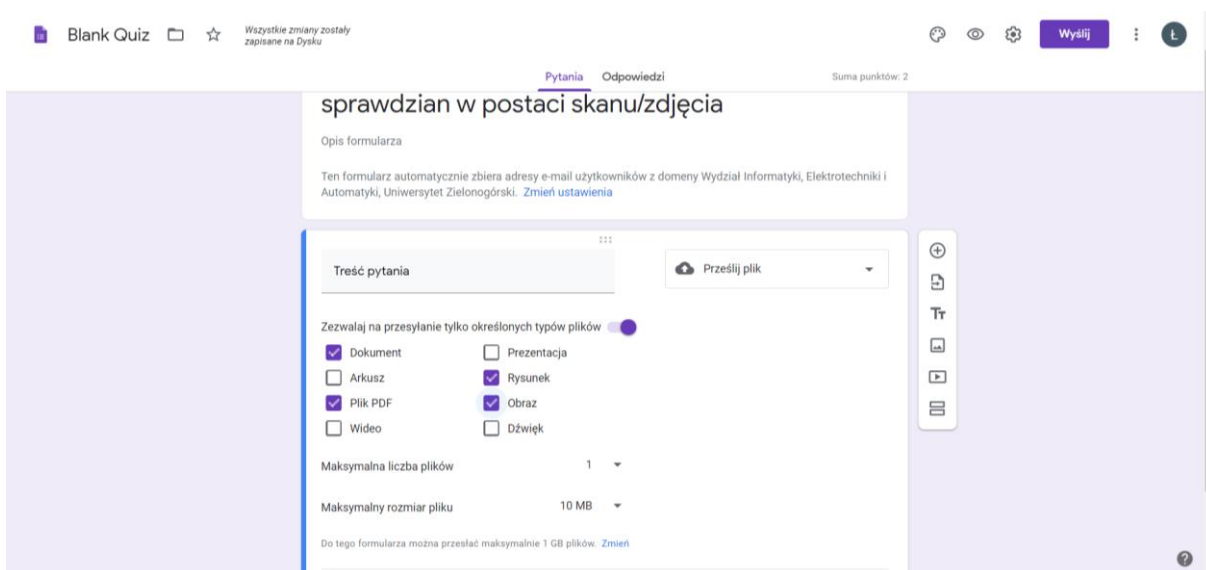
Blank Quiz

Wszystkie zmiany zostały zapisane na Dysku

Wyślij

Ł

Pytania Odpowiedzi

Suma punktów: 2

sprawdzian w postaci skanu/zdjęcia

Opis formularza

Ten formularz automatycznie zbiera adresy e-mail użytkowników z domeny Wydział Informatyki, Elektrotechniki i Automatyki, Uniwersytet Zielonogórski. Zmień ustawienia

Treść pytania

Prześlij plik

Zezwalaj na przesyłanie tylko określonych typów plików

Dokument
Prezentacja
Arkusz
Rysunek
Plik PDF
Obraz
Wideo
Dźwięk

Maksymalna liczba plików 1

Maksymalny rozmiar pliku 10 MB

Do tego formularza można przesłać maksymalnie 1 GB plików. Zmień